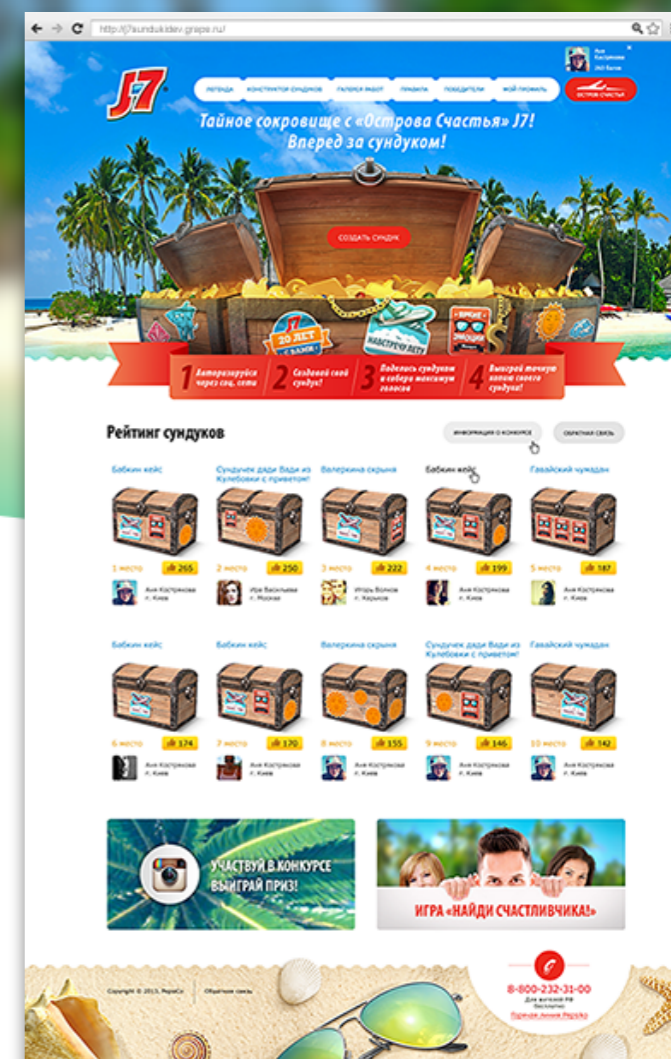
http://j7sundukidev.grape.ru/

J7

Аня Кострякова
260 баллов

ЛЕГЕНДА | КОНСТРУКТОР СУНДУКОВ | ГАЛЕРЕЯ РАБОТ | ПРАВИЛА | ПОБЕДИТЕЛИ | МОЙ ПРОФИЛЬ | ОСТРОВ СЧАСТЬЯ

Тайное сокровище с «Острова Счастья» J7!
Вперед за сундуком!

СОЗДАТЬ СУНДУК

J7 20 ЛЕТ С ВАМИ

НАВСТРЕЧУ ЛЕТУ

1 Авторизуйся через соц. сети
2 Создавай свой сундук!
3 Поделись сундуком и собери максимум голосов
4 Выиграй тачку за попом своего сундука!

Рейтинг сундуков

ИНФОРМАЦИЯ О КОНКУРСЕ | ОБРАТНАЯ СВЯЗЬ

Бабкин кейс | Сундучек дади Вади из Кулебовки с приветом! | Валеркина скрына | Бабкин кейс | Гавайский чумадан

1 место 265 | 2 место 250 | 3 место 222 | 4 место 199 | 5 место 187

Аня Кострякова г. Киев | Ира Васильева г. Москва | Игорь Волков г. Харьков | Аня Кострякова г. Киев | Аня Кострякова г. Киев

Бабкин кейс | Бабкин кейс | Валеркина скрына | Сундучек дади Вади из Кулебовки с приветом! | Гавайский чумадан

6 место 174 | 7 место 170 | 8 место 155 | 9 место 146 | 10 место 142

Аня Кострякова г. Киев | Аня Кострякова г. Киев | Аня Кострякова г. Киев | Аня Кострякова г. Киев | Аня Кострякова г. Киев

УЧАСТВУЙ В КОНКУРСЕ ВЫИГРАЙ ПРИЗ!

ИГРА «НАЙДИ СЧАСТЛИВЧИКА!»

Copyright © 2013, PepsiCo | Обратная связь

8-800-232-31-00
Для жителей РФ бесплатно
Горячая линия PepsiCo